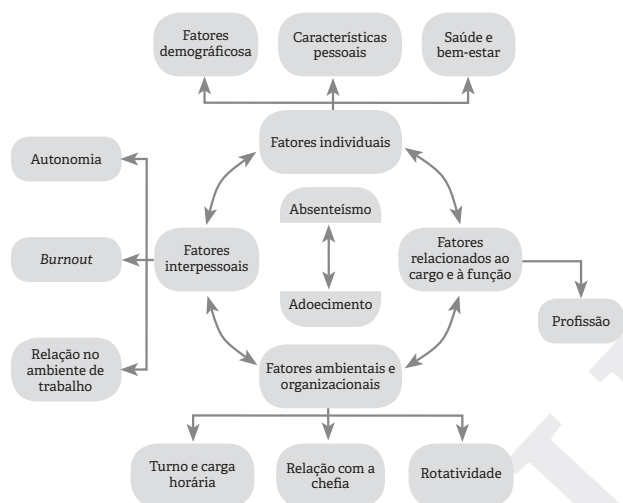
Fatores demográficosa

Características pessoais

Saúde e bem-estar

Fatores individuais

Autonomia

Burnout

Relação no ambiente de trabalho

Fatores interpessoais

Absenteísmo

Adoecimento

Fatores relacionados ao cargo e à função

Profissão

Fatores ambientais e organizacionais

Turno e carga horária

Relação com a chefia

Rotatividade